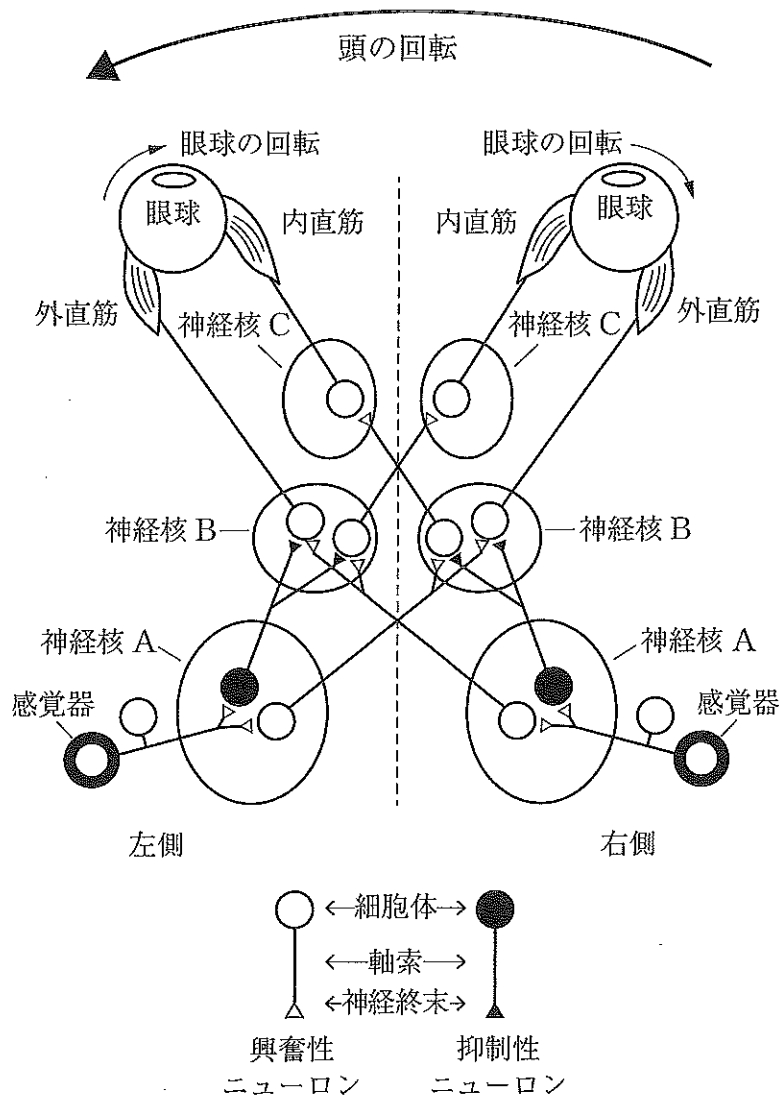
頭の回転

眼球の回転

眼球の回転

眼球

内直筋

内直筋

眼球

外直筋

神経核 C

神経核 C

外直筋

神経核 B

神経核 B

神経核 A

神経核 A

感覚器

感覚器

左側

右側

←細胞体→

←軸索→

←神経終末→

興奮性
ニューロン

抑制性
ニューロン